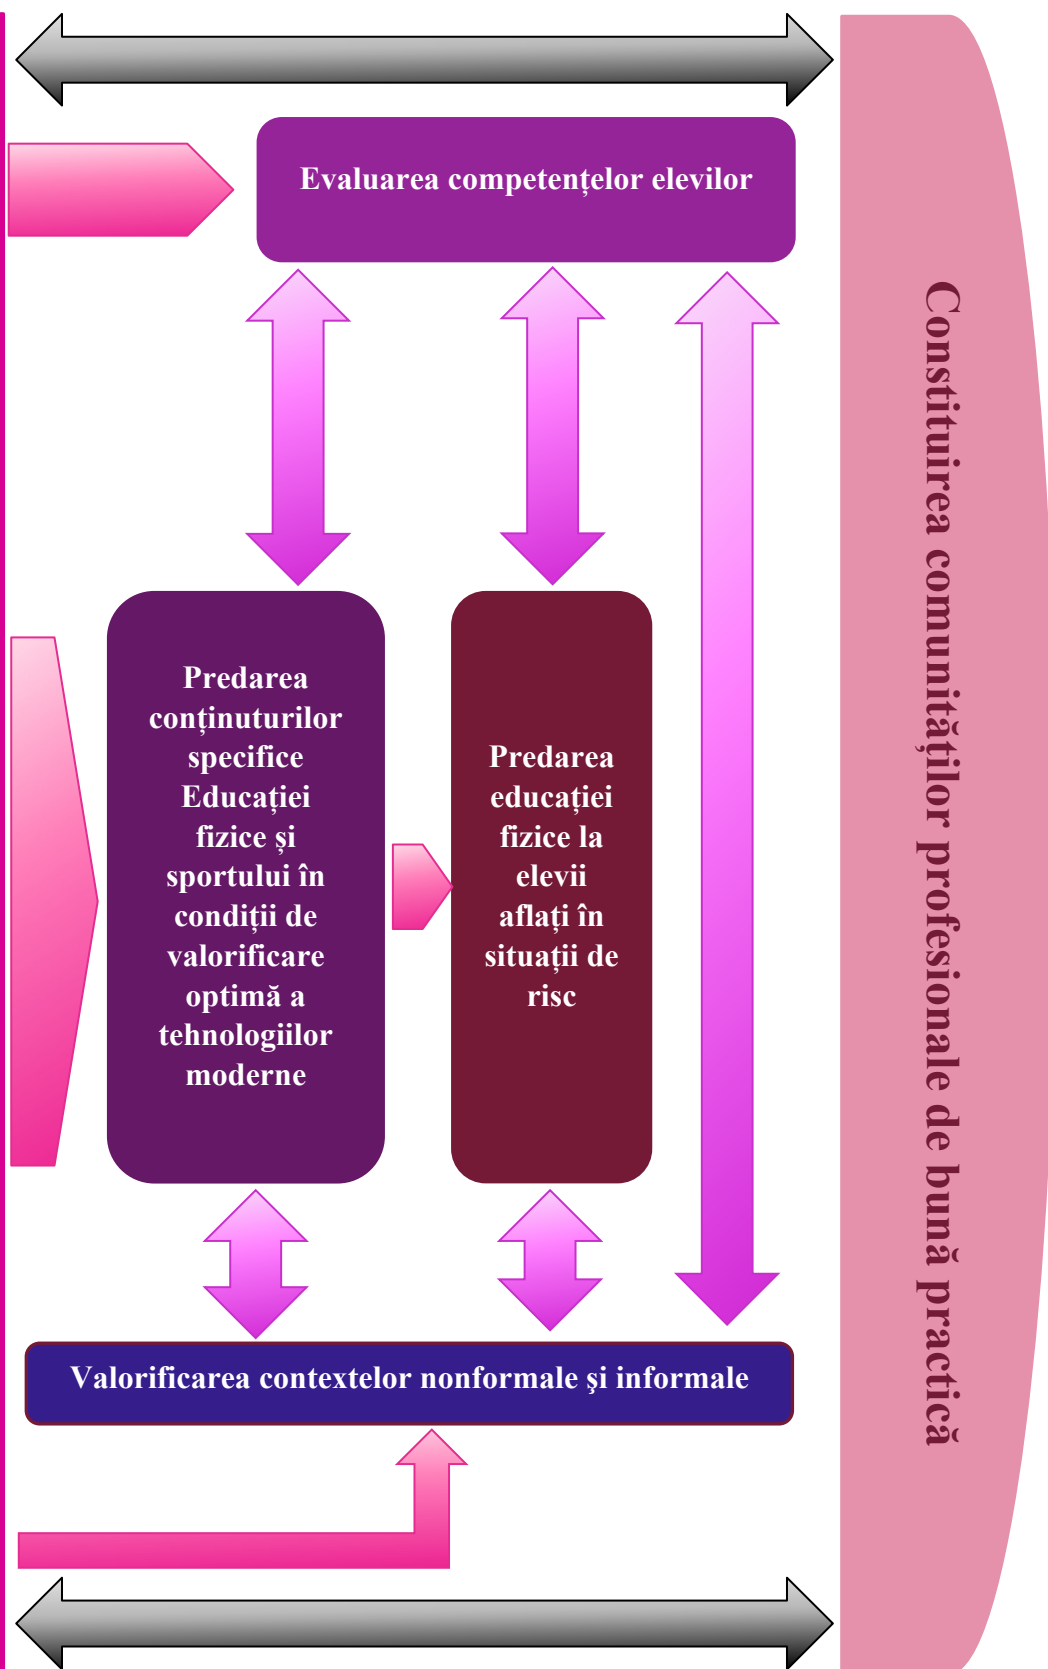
Evaluarea competențelor elevilor

Predarea conținuturilor specifice Educației fizice și sportului în condiții de valorificare optimă a tehnologiilor moderne

Predarea educației fizice la elevii aflați în situații de risc

Valorificarea contextelor nonformale şi informale

Constituirea comunităților profesionale de bună practică